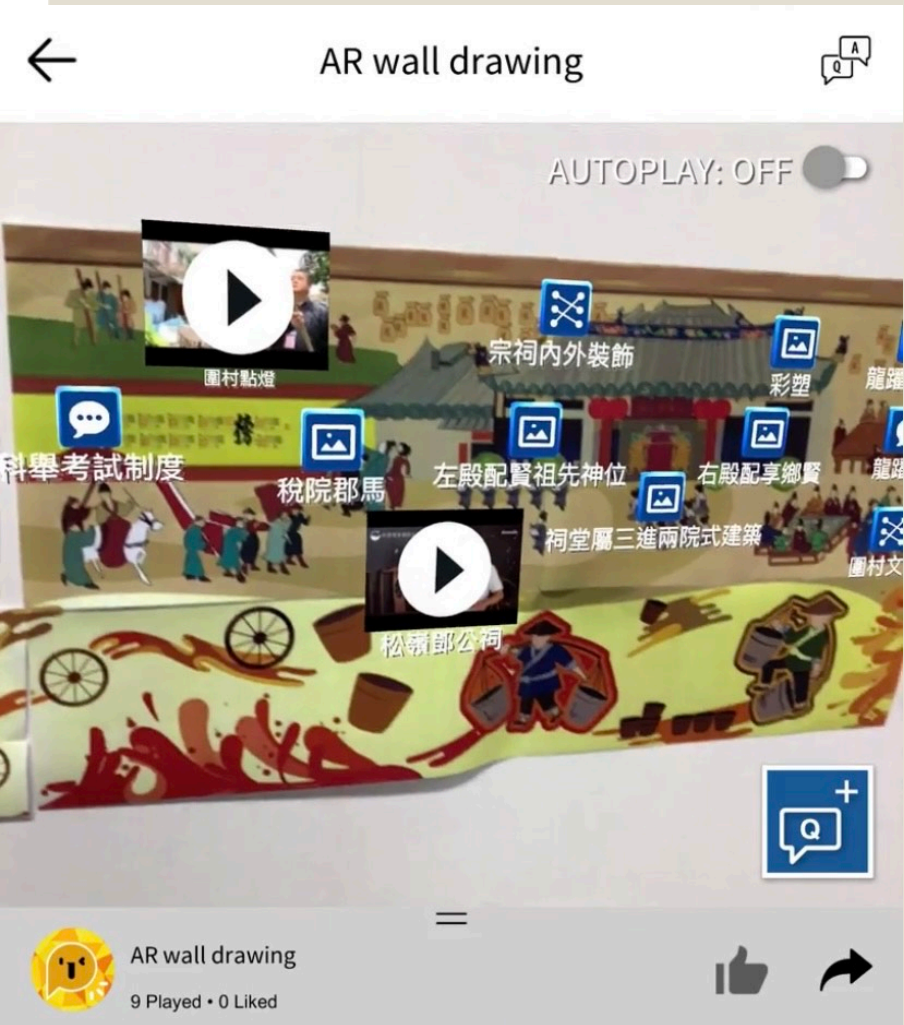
AR wall drawing

AUTOPLAY: OFF

圍村點燈

宗祠內外裝飾

彩塑

龍躍

科舉考試制度

稅院郡馬

左殿配賢祖先神位

右殿配享鄉賢

龍躍

祠堂屬三進兩院式建築

圍村文

松嶺鄧公祠

AR wall drawing

9 Played • 0 Liked